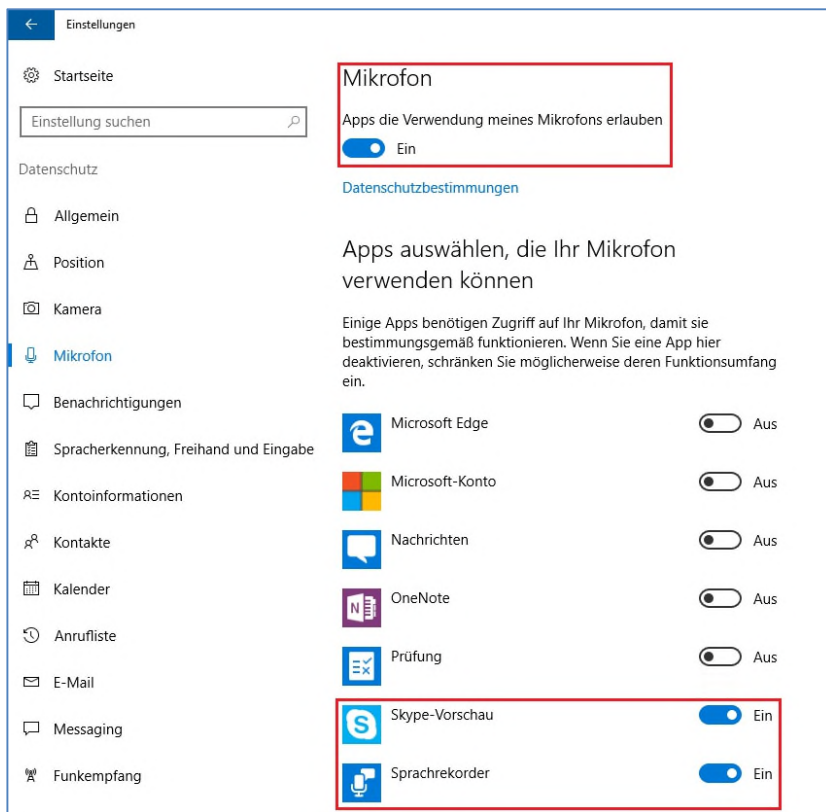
Einstellungen

Startseite

Einstellung suchen

Datenschutz

Allgemein

Position

Kamera

Mikrofon

Benachrichtigungen

Spracherkennung, Freihand und Eingabe

Kontoinformationen

Kontakte

Kalender

Anrufliste

E-Mail

Messaging

Funkempfang

Mikrofon

Apps die Verwendung meines Mikrofons erlauben

Ein

Datenschutzbestimmungen

Apps auswählen, die Ihr Mikrofon verwenden können

Einige Apps benötigen Zugriff auf Ihr Mikrofon, damit sie bestimmungsgemäß funktionieren. Wenn Sie eine App hier deaktivieren, schränken Sie möglicherweise deren Funktionsumfang ein.

Microsoft Edge Aus

Microsoft-Konto Aus

Nachrichten Aus

OneNote Aus

Prüfung Aus

Skype-Vorschau Ein

Sprachrekorder Ein